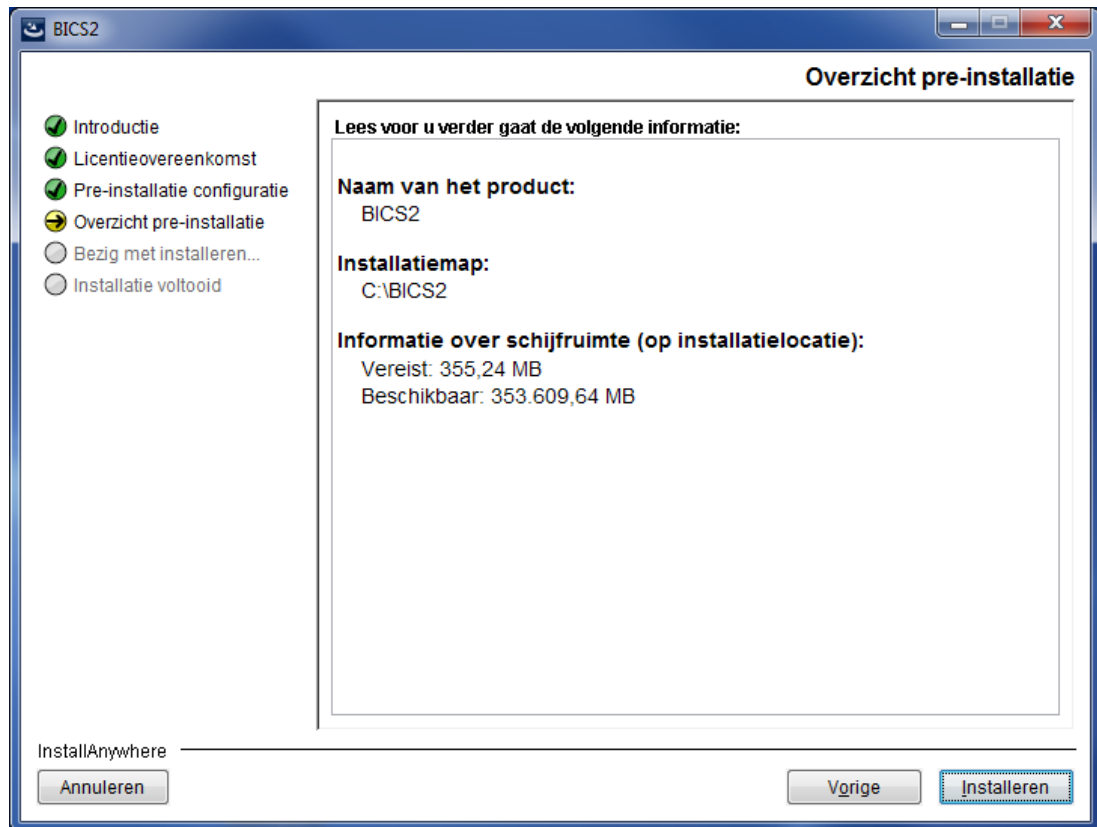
BICS2

Overzicht pre-installatie

Introductie
Licentieovereenkomst
Pre-installatie configuratie
Overzicht pre-installatie
Bezig met installeren...
Installatie voltooid

Lees voor u verder gaat de volgende informatie:

Naam van het product:
BICS2

Installatiemap:
C:\BICS2

Informatie over schijfruimte (op installatielocatie):
Vereist: 355,24 MB
Beschikbaar: 353.609,64 MB

InstallAnywhere

Annuleren

Vorige

Installeren